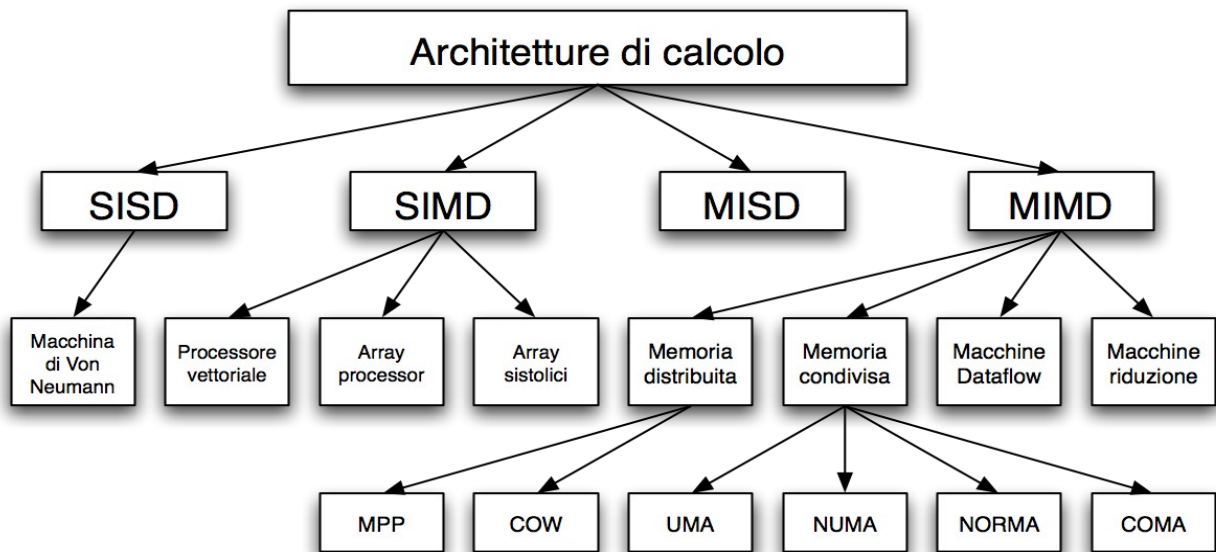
Architetture di calcolo

SISD

SIMD

MISD

MIMD

Macchina di Von Neumann

Processore vettoriale

Array processor

Array sistolici

Memoria distribuita

Memoria condivisa

Macchine Dataflow

Macchine riduzione

MPP

COW

UMA

NUMA

NORMA

COMA